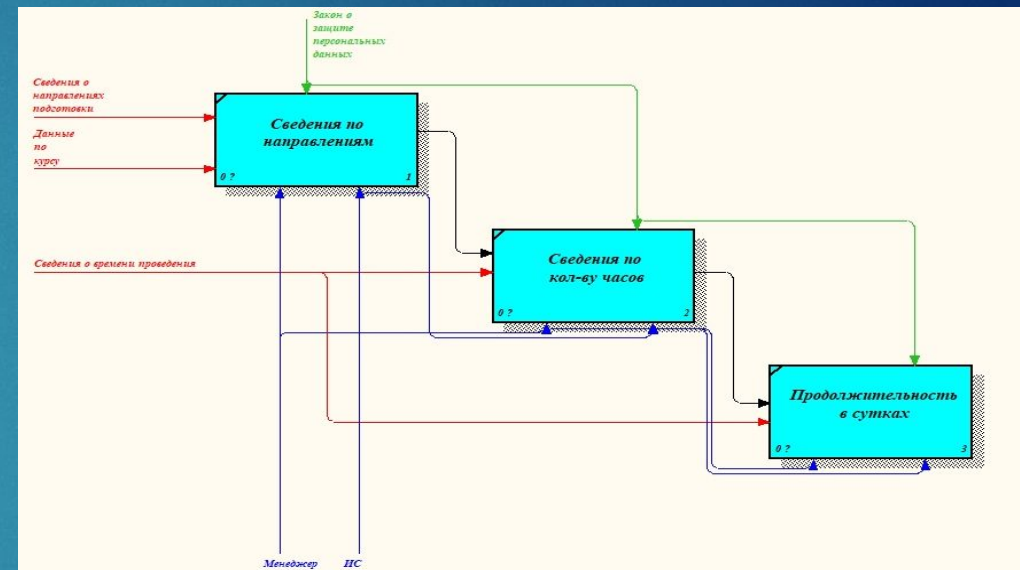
Закон о защите персональных данных

Сведения о направлениях подготовки

Данные по курсу

Сведения по направлениям

0 ?

1

Сведения о времени проведения

Сведения по кол-ву часов

0 ?

2

Продолжительность в сутках

0 ?

3

Менеджер

ИС